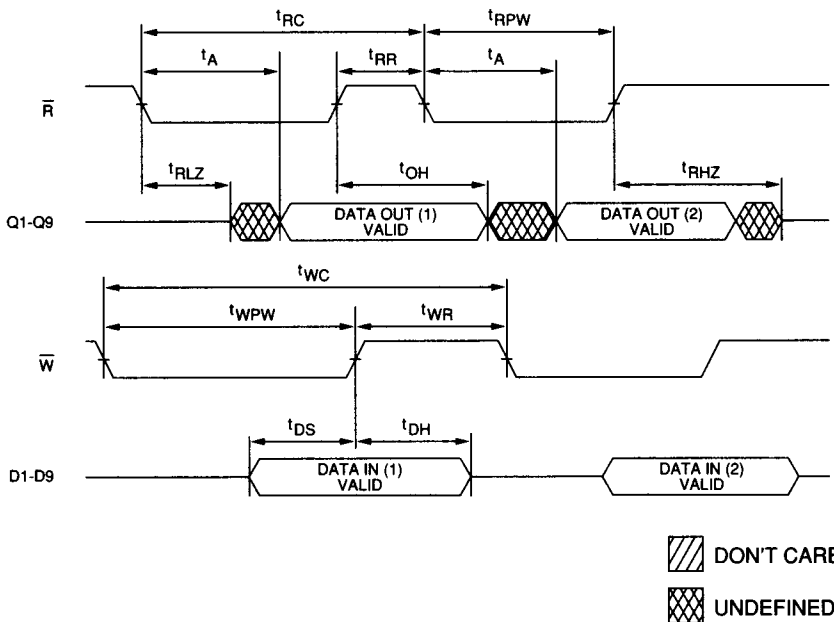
$t_{RC}$

$t_{RPW}$

$t_A$

$t_{RR}$

$t_A$

$\overline{R}$

$t_{RLZ}$

$t_{OH}$

$t_{RHZ}$

Q1-Q9

DATA OUT (1) VALID

DATA OUT (2) VALID

$t_{WC}$

$t_{WPW}$

$t_{WR}$

$\overline{W}$

$t_{DS}$

$t_{DH}$

D1-D9

DATA IN (1) VALID

DATA IN (2) VALID

DON'T CARE

UNDEFINED